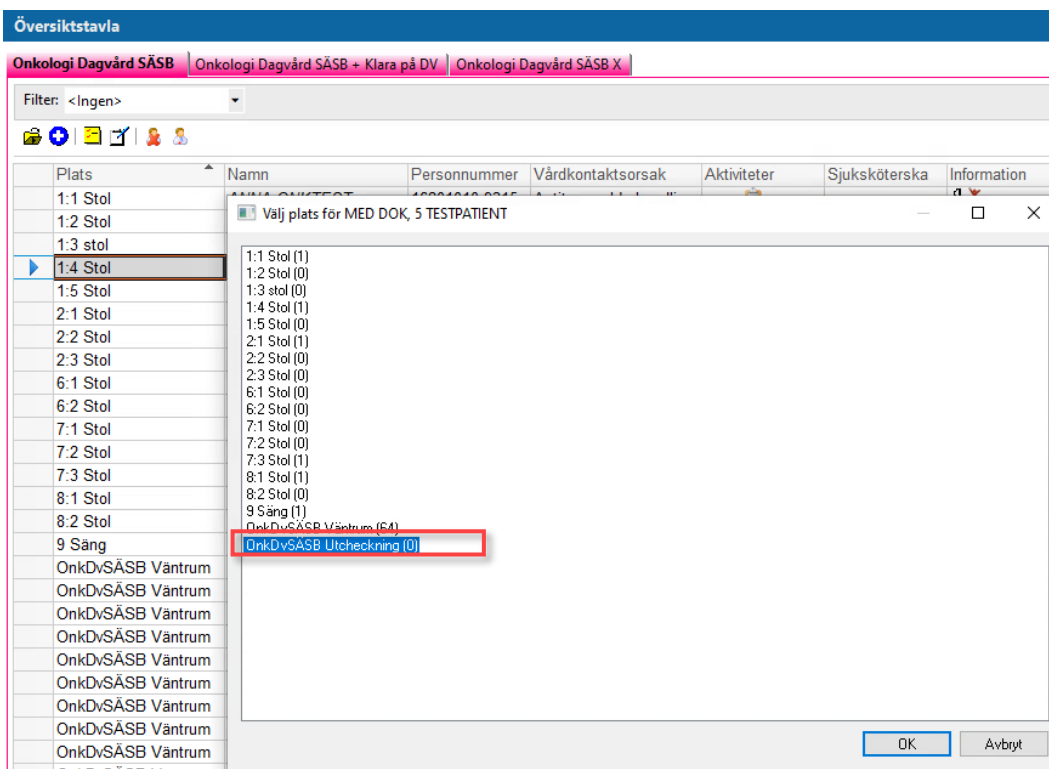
Översiktstavla

Onkologi Dagvård SÄSB | Onkologi Dagvård SÄSB + Klara på DV | Onkologi Dagvård SÄSB X

Filter: <Ingen>

| Plats | Namn | Personnummer | Vårdkontaktsorsak | Aktiviteter | Sjuksköterska | Information |
|---|---|---|---|---|---|---|
| 1:1 Stol | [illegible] | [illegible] | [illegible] | | | |
| 1:2 Stol | | | | | | |
| 1:3 stol | | | | | | |
| 1:4 Stol | | | | | | |
| 1:5 Stol | | | | | | |
| 2:1 Stol | | | | | | |
| 2:2 Stol | | | | | | |
| 2:3 Stol | | | | | | |
| 6:1 Stol | | | | | | |
| 6:2 Stol | | | | | | |
| 7:1 Stol | | | | | | |
| 7:2 Stol | | | | | | |
| 7:3 Stol | | | | | | |
| 8:1 Stol | | | | | | |
| 8:2 Stol | | | | | | |
| 9 Säng | | | | | | |
| OnkDvSÄSB Väntrum | | | | | | |
| OnkDvSÄSB Väntrum | | | | | | |
| OnkDvSÄSB Väntrum | | | | | | |
| OnkDvSÄSB Väntrum | | | | | | |
| OnkDvSÄSB Väntrum | | | | | | |
| OnkDvSÄSB Väntrum | | | | | | |
| OnkDvSÄSB Väntrum | | | | | | |
| OnkDvSÄSB Väntrum | | | | | | |
| OnkDvSÄSB Väntrum | | | | | | |

Välj plats för MED DOK, 5 TESTPATIENT

1:1 Stol (1)
1:2 Stol (0)
1:3 stol (0)
1:4 Stol (1)
1:5 Stol (0)
2:1 Stol (1)
2:2 Stol (0)
2:3 Stol (0)
6:1 Stol (0)
6:2 Stol (0)
7:1 Stol (0)
7:2 Stol (0)
7:3 Stol (1)
8:1 Stol (1)
8:2 Stol (0)
9 Säng (1)
OnkDvSÄSB Väntrum (64)
OnkDvSÄSB Utcheckning (0)

OK Avbryt